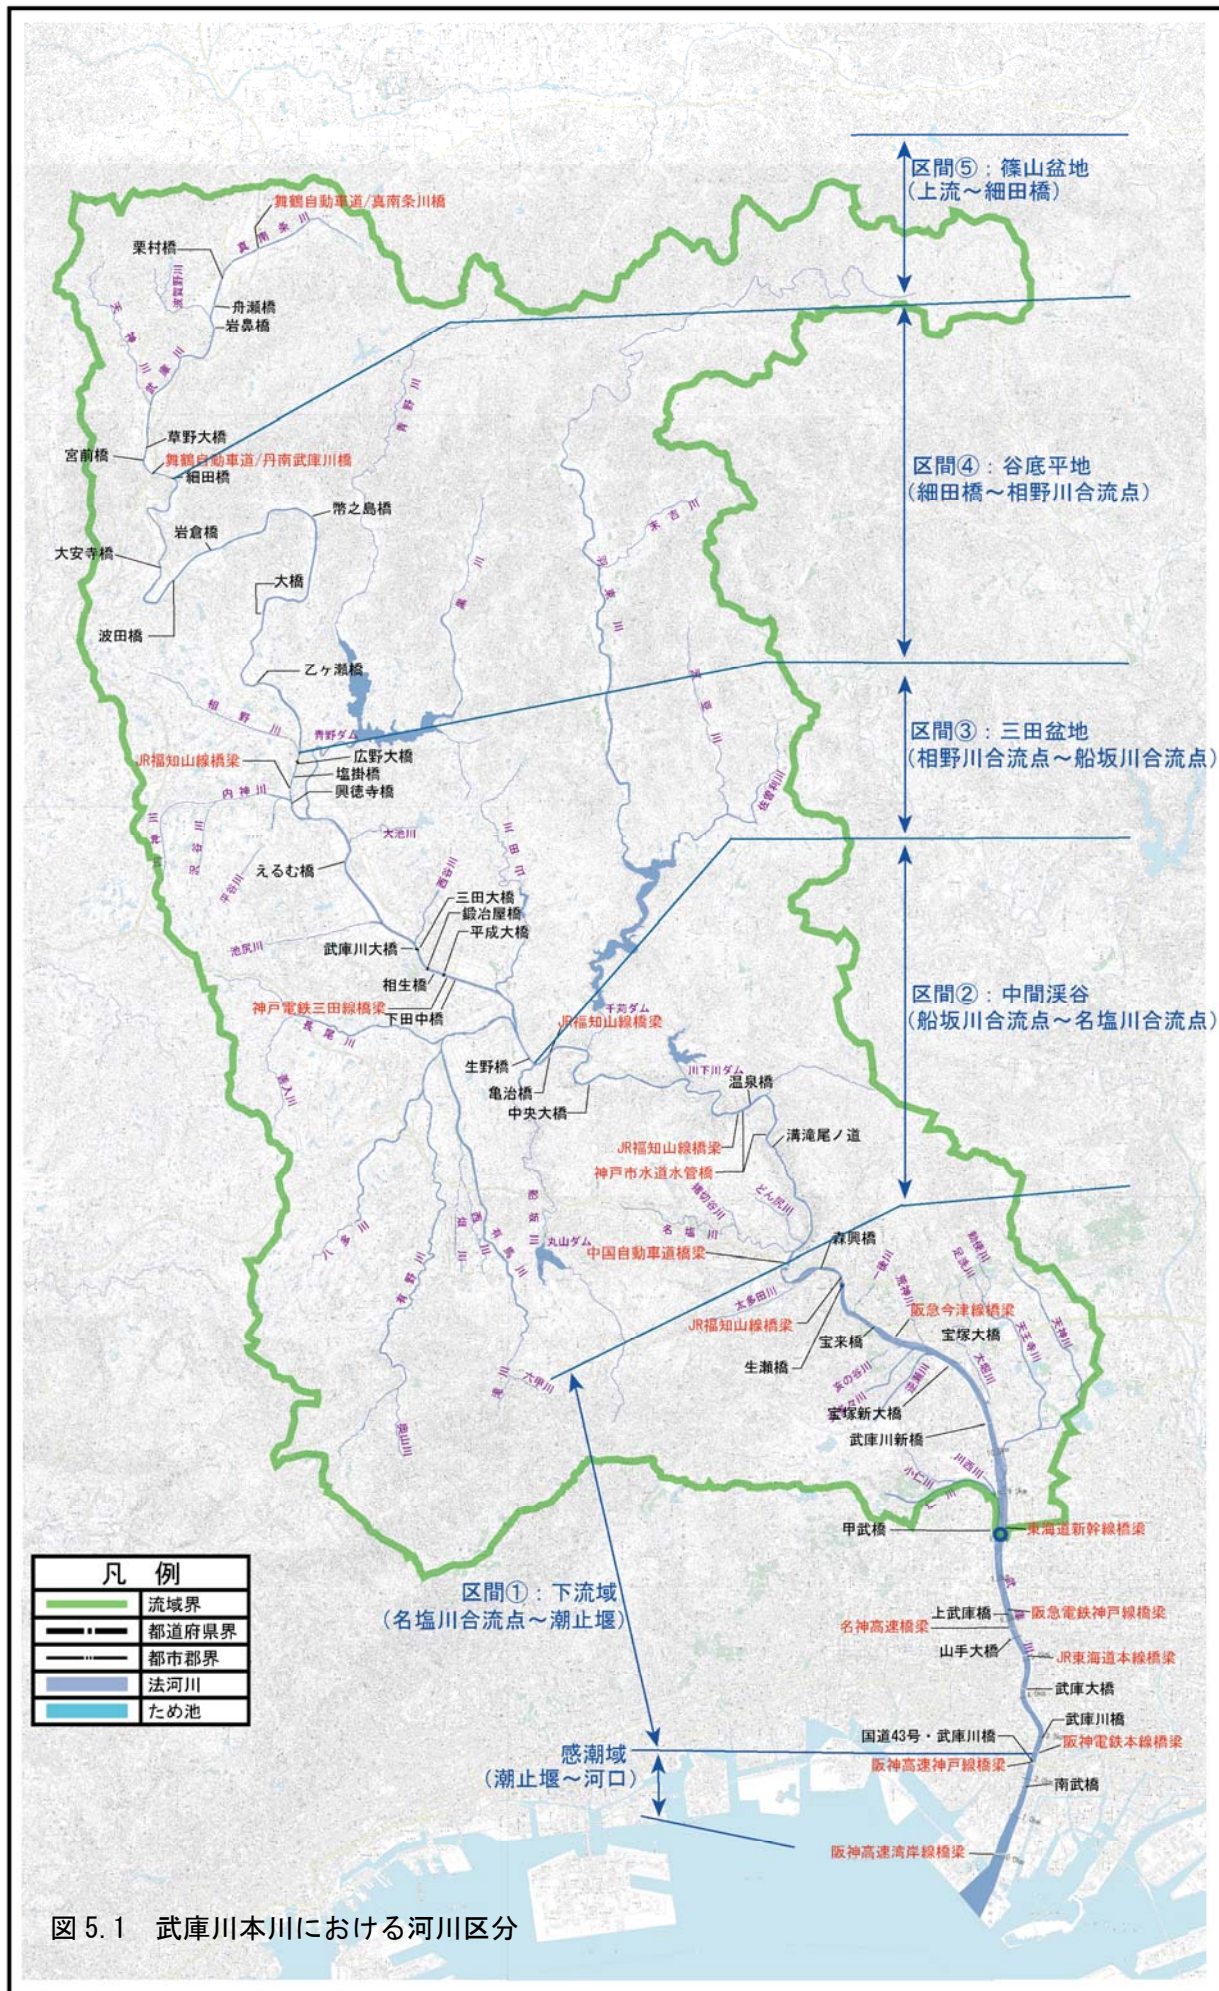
区間⑤：篠山盆地
（上流～細田橋）

区間④：谷底平地
（細田橋～相野川合流点）

区間③：三田盆地
（相野川合流点～船坂川合流点）

区間②：中間渓谷
（船坂川合流点～名塩川合流点）

区間①：下流域
（名塩川合流点～潮止堰）

感潮域
（潮止堰～河口）

舞鶴自動車道/真南条川橋
栗村橋
舟瀬橋
岩鼻橋
草野大橋
宮前橋
舞鶴自動車道/丹南武庫川橋
細田橋
幣之島橋
岩倉橋
大安寺橋
大橋
波田橋
乙ヶ瀬橋
青野ダム
広野大橋
JR福知山線橋梁
塩掛橋
興徳寺橋
えるむ橋
三田大橋
鍛冶屋橋
平成大橋
武庫川大橋
相生橋
神戸電鉄三田線橋梁
下田中橋
千苅ダム
JR福知山線橋梁
生野橋
亀治橋
中央大橋
川下川ダム
温泉橋
溝滝尾ノ道
JR福知山線橋梁
神戸市水道水管橋
丸山ダム
中国自動車道橋梁
森興橋
阪急今津線橋梁
JR福知山線橋梁
宝来橋
宝塚大橋
生瀬橋
宝塚新大橋
武庫川新橋
甲武橋
東海道新幹線橋梁
上武庫橋
阪急電鉄神戸線橋梁
名神高速橋梁
山手大橋
JR東海道本線橋梁
武庫大橋
武庫川橋
国道43号・武庫川橋
阪神電鉄本線橋梁
阪神高速神戸線橋梁
南武橋
阪神高速湾岸線橋梁

真南条川
篠見谷川
天神川
武庫川
羽束川
相野川
内神川
大池川
西谷川
山田川
長尾川
有馬川
船坂川
名塩川
太多田川
逆瀬川
大堀川
天神川
仁川
小仁川
川西川
佐曽利川
末吉川
波豆川
八多川
有野川
六甲川

凡　例
流域界
都道府県界
都市郡界
法河川
ため池

図 5.1　武庫川本川における河川区分